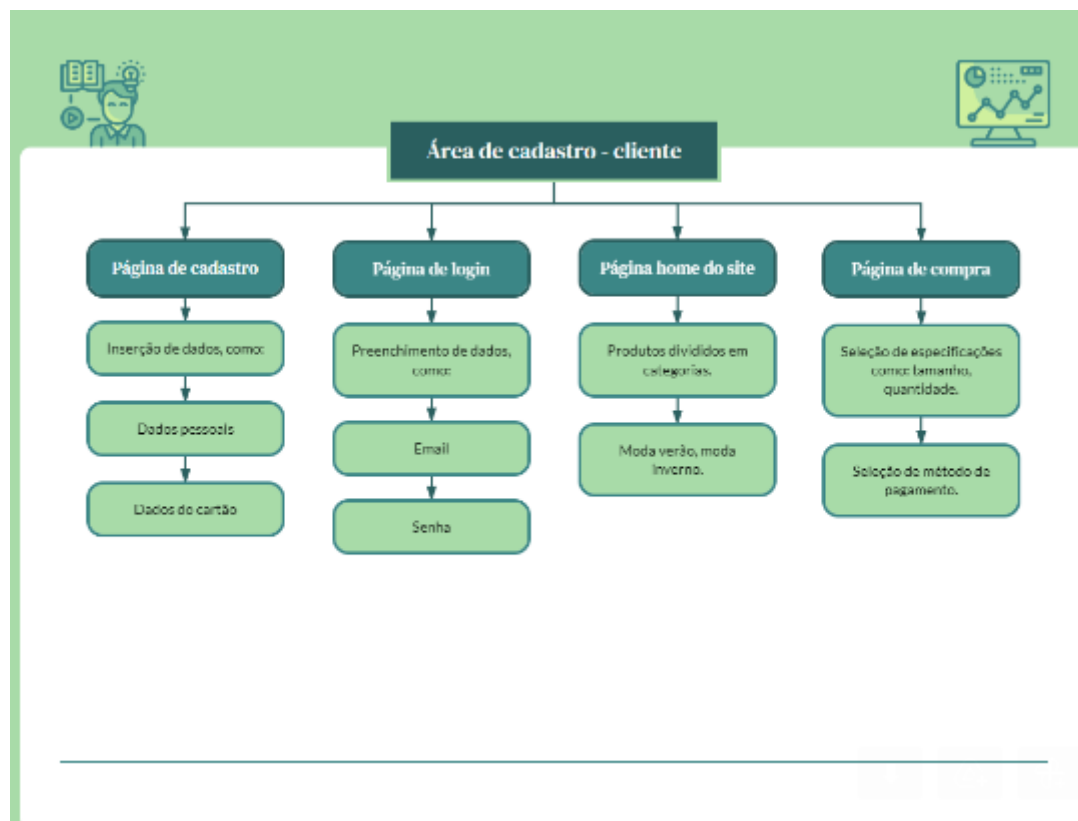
Área de cadastro - cliente

Página de cadastro

Inserção de dados, como:

Dados pessoais

Dados do cartão

Página de login

Preenchimento de dados, como:

Email

Senha

Página home do site

Produtos divididos em categorias.

Moda verão, moda inverno.

Página de compra

Seleção de especificações como: tamanho, quantidade.

Seleção de método de pagamento.